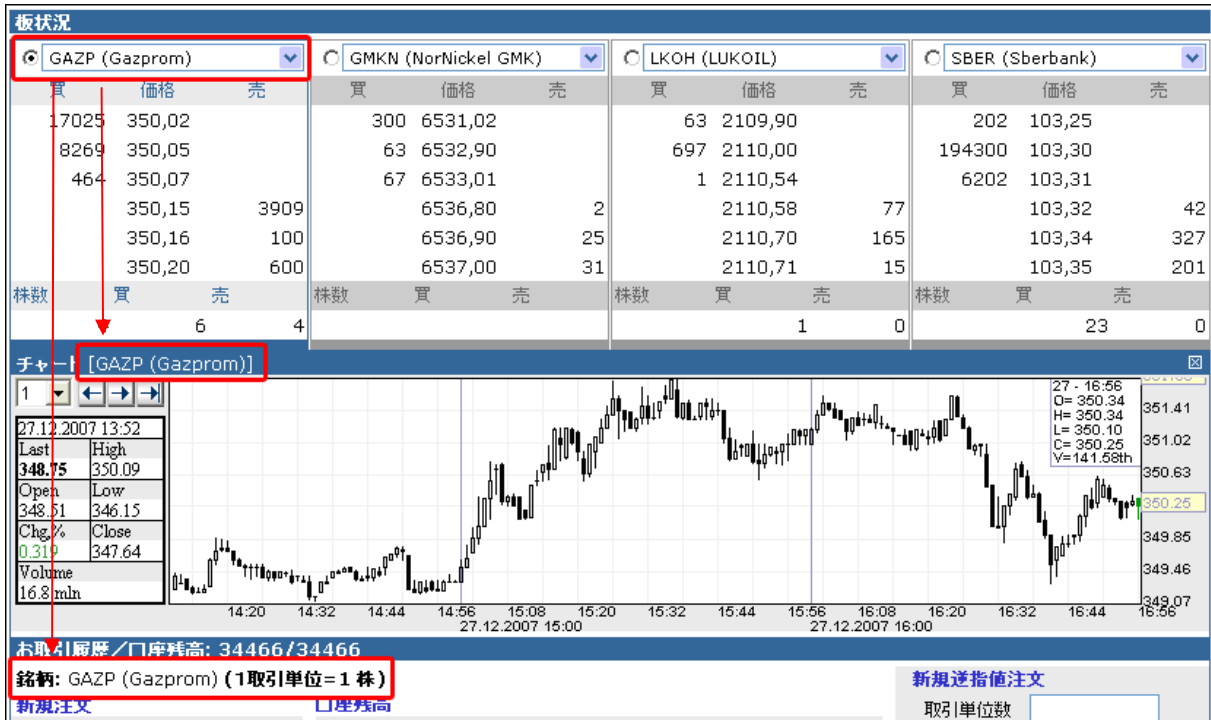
板状況

GAZP (Gazprom)

| 買 | 価格 | 売 |
|---|---|---|
| 17025 | 350,02 | |
| 8269 | 350,05 | |
| 464 | 350,07 | |
| | 350,15 | 3909 |
| | 350,16 | 100 |
| | 350,20 | 600 |

| 株数 | 買 | 売 |
|---|---|---|
| | 6 | 4 |

GMKN (NorNickel GMK)

| 買 | 価格 | 売 |
|---|---|---|
| 300 | 6531,02 | |
| 63 | 6532,90 | |
| 67 | 6533,01 | |
| | 6536,80 | 2 |
| | 6536,90 | 25 |
| | 6537,00 | 31 |

| 株数 | 買 | 売 |
|---|---|---|
| | | |

LKOH (LUKOIL)

| 買 | 価格 | 売 |
|---|---|---|
| 63 | 2109,90 | |
| 697 | 2110,00 | |
| 1 | 2110,54 | |
| | 2110,58 | 77 |
| | 2110,70 | 165 |
| | 2110,71 | 15 |

| 株数 | 買 | 売 |
|---|---|---|
| | 1 | 0 |

SBER (Sberbank)

| 買 | 価格 | 売 |
|---|---|---|
| 202 | 103,25 | |
| 194300 | 103,30 | |
| 6202 | 103,31 | |
| | 103,32 | 42 |
| | 103,34 | 327 |
| | 103,35 | 201 |

| 株数 | 買 | 売 |
|---|---|---|
| | 23 | 0 |

チャート [GAZP (Gazprom)]

1

| 27.12.2007 13:52 | |
|---|---|
| Last | High |
| 348.75 | 350.09 |
| Open | Low |
| 348.51 | 346.15 |
| Chg.% | Close |
| 0.319 | 347.64 |
| Volume | |
| 16.8 mln | |

27 - 16:56
O= 350.34
H= 350.34
L= 350.10
C= 350.25
V=141.58th

351.41
351.02
350.63
350.25
349.85
349.46
349.07

14:20 14:32 14:44 14:56 15:08 15:20 15:32 15:44 15:56 16:08 16:20 16:32 16:44 16:56
27.12.2007 15:00
27.12.2007 16:00

お取引履歴／口座残高: 34466/34466

銘柄: GAZP (Gazprom) (1取引単位=1 株)

新規注文

口座残高

新規逆指値注文

取引単位数